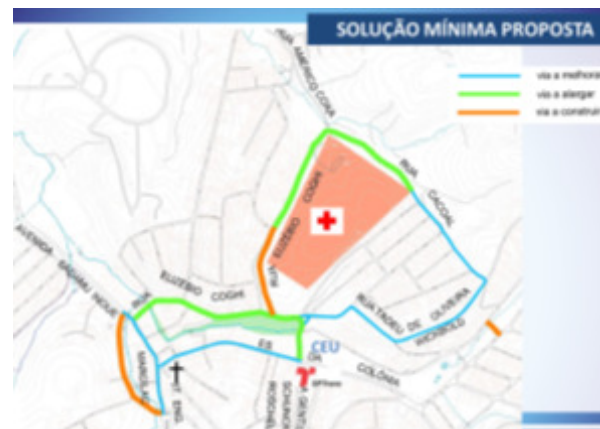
SOLUÇÃO MÍNIMA PROPOSTA

via a melhora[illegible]
via a alargar
via a construi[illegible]

RUA AMÉRICO COMA
RUA EUSEBIO COGHI
RUA CACOAL
RUA EUSEBIO COGHI
AVENIDA SAGUARU INQUE
RUA TADEU DE OLIVEIRA
JACIRICO
CEU
ES
COLÔNIA
MANDUAR
ENG.
ROSCHEL
SCHOMOCK
GENTIL
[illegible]